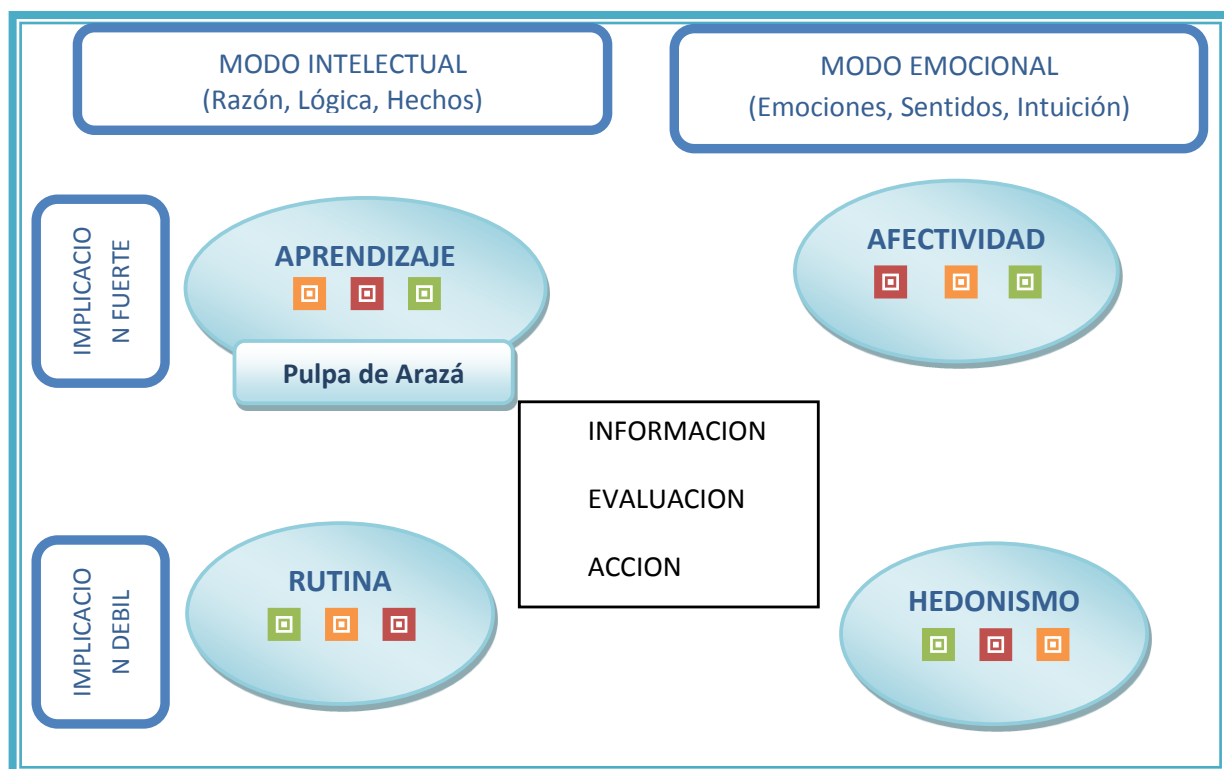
MODO INTELECTUAL
(Razón, Lógica, Hechos)

MODO EMOCIONAL
(Emociones, Sentidos, Intuición)

IMPLICACION FUERTE

APRENDIZAJE

Pulpa de Arazá

AFECTIVIDAD

INFORMACION

EVALUACION

ACCION

IMPLICACION DEBIL

RUTINA

HEDONISMO